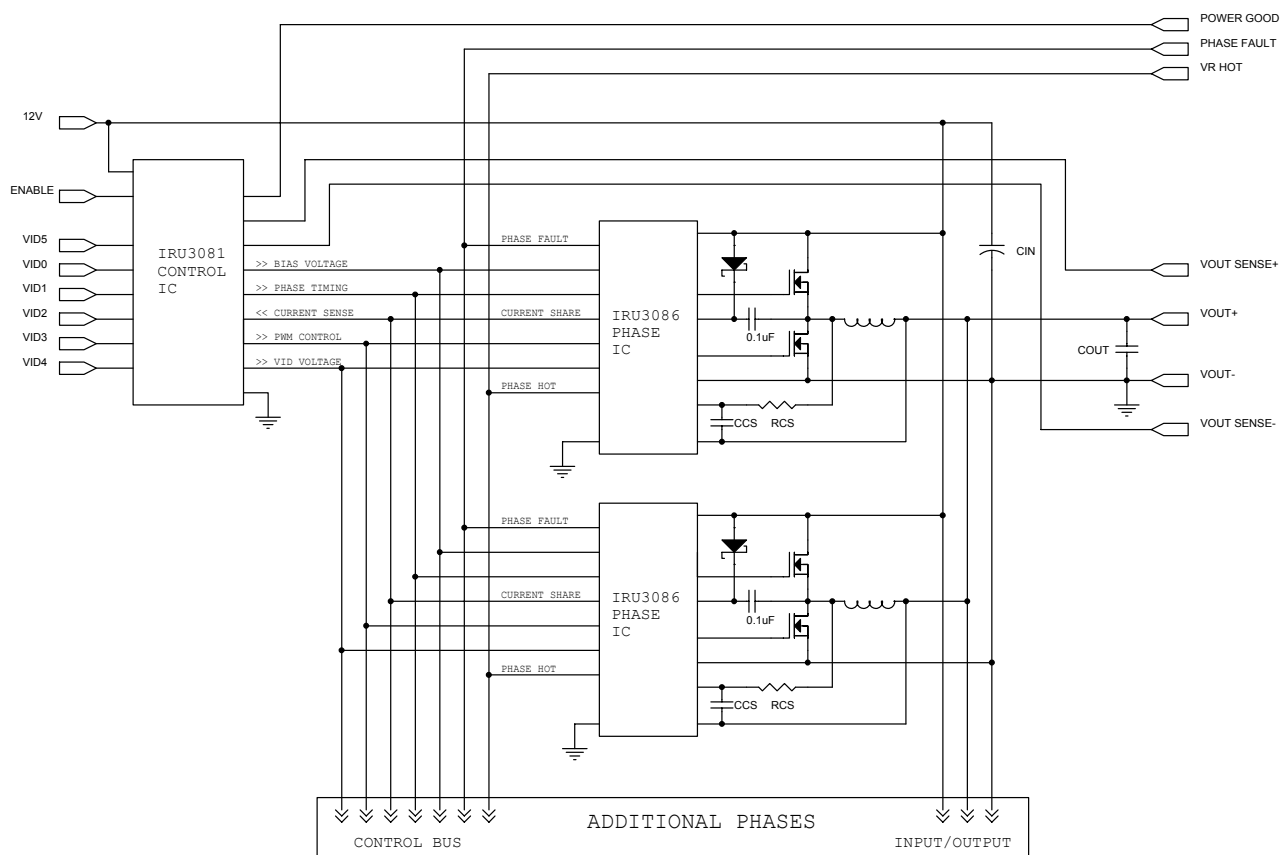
POWER GOOD
PHASE FAULT
VR HOT

12V

ENABLE

VID5
VID0
VID1
VID2
VID3
VID4

IRU3081
CONTROL
IC

>> BIAS VOLTAGE
>> PHASE TIMING
<< CURRENT SENSE
>> PWM CONTROL
>> VID VOLTAGE

PHASE FAULT
CURRENT SHARE
PHASE HOT

IRU3086
PHASE
IC

0.1uF
CIN
CCS
RCS

VOUT SENSE+
VOUT+
COUT
VOUT-
VOUT SENSE-

PHASE FAULT
CURRENT SHARE
PHASE HOT

IRU3086
PHASE
IC

0.1uF
CCS
RCS

ADDITIONAL PHASES
CONTROL BUS
INPUT/OUTPUT